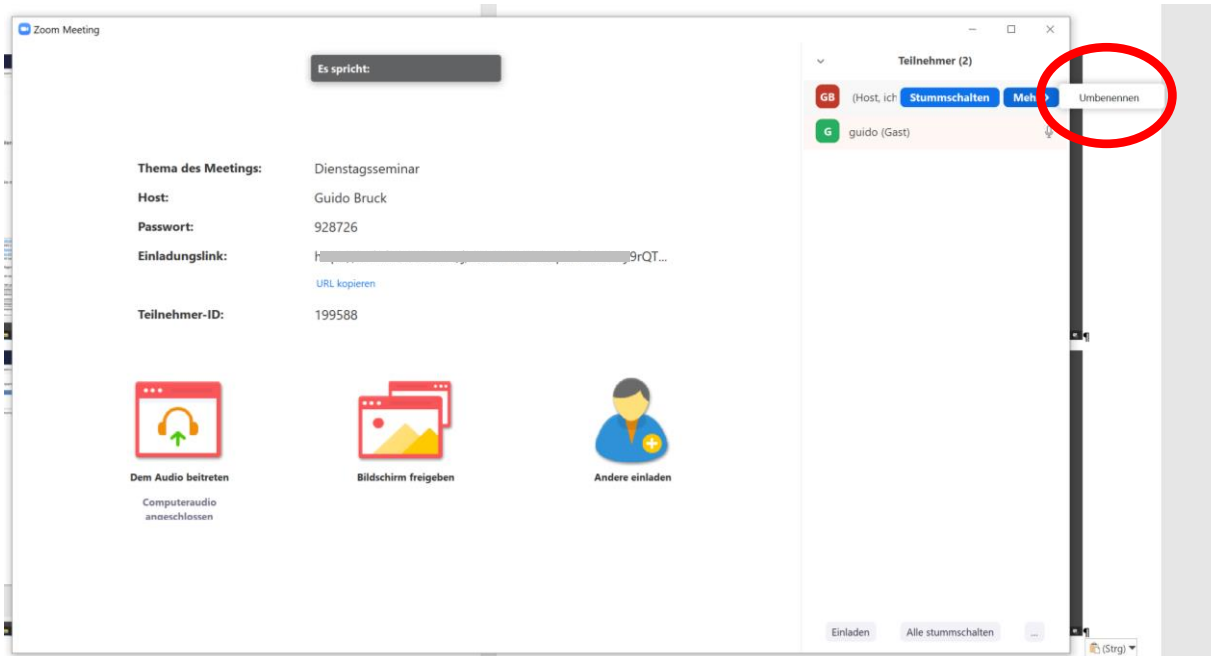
Zoom Meeting

Es spricht:

Thema des Meetings: Dienstagsseminar

Host: Guido Bruck

Passwort: 928726

Einladungslink: H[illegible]9rQT...

URL kopieren

Teilnehmer-ID: 199588

Dem Audio beitreten

Computeraudio angeschlossen

Bildschirm freigeben

Andere einladen

Teilnehmer (2)

GB (Host, ich Stummschalten Meh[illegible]

Umbenennen

G guido (Gast)

Einladen Alle stummschalten ...

(Strg)